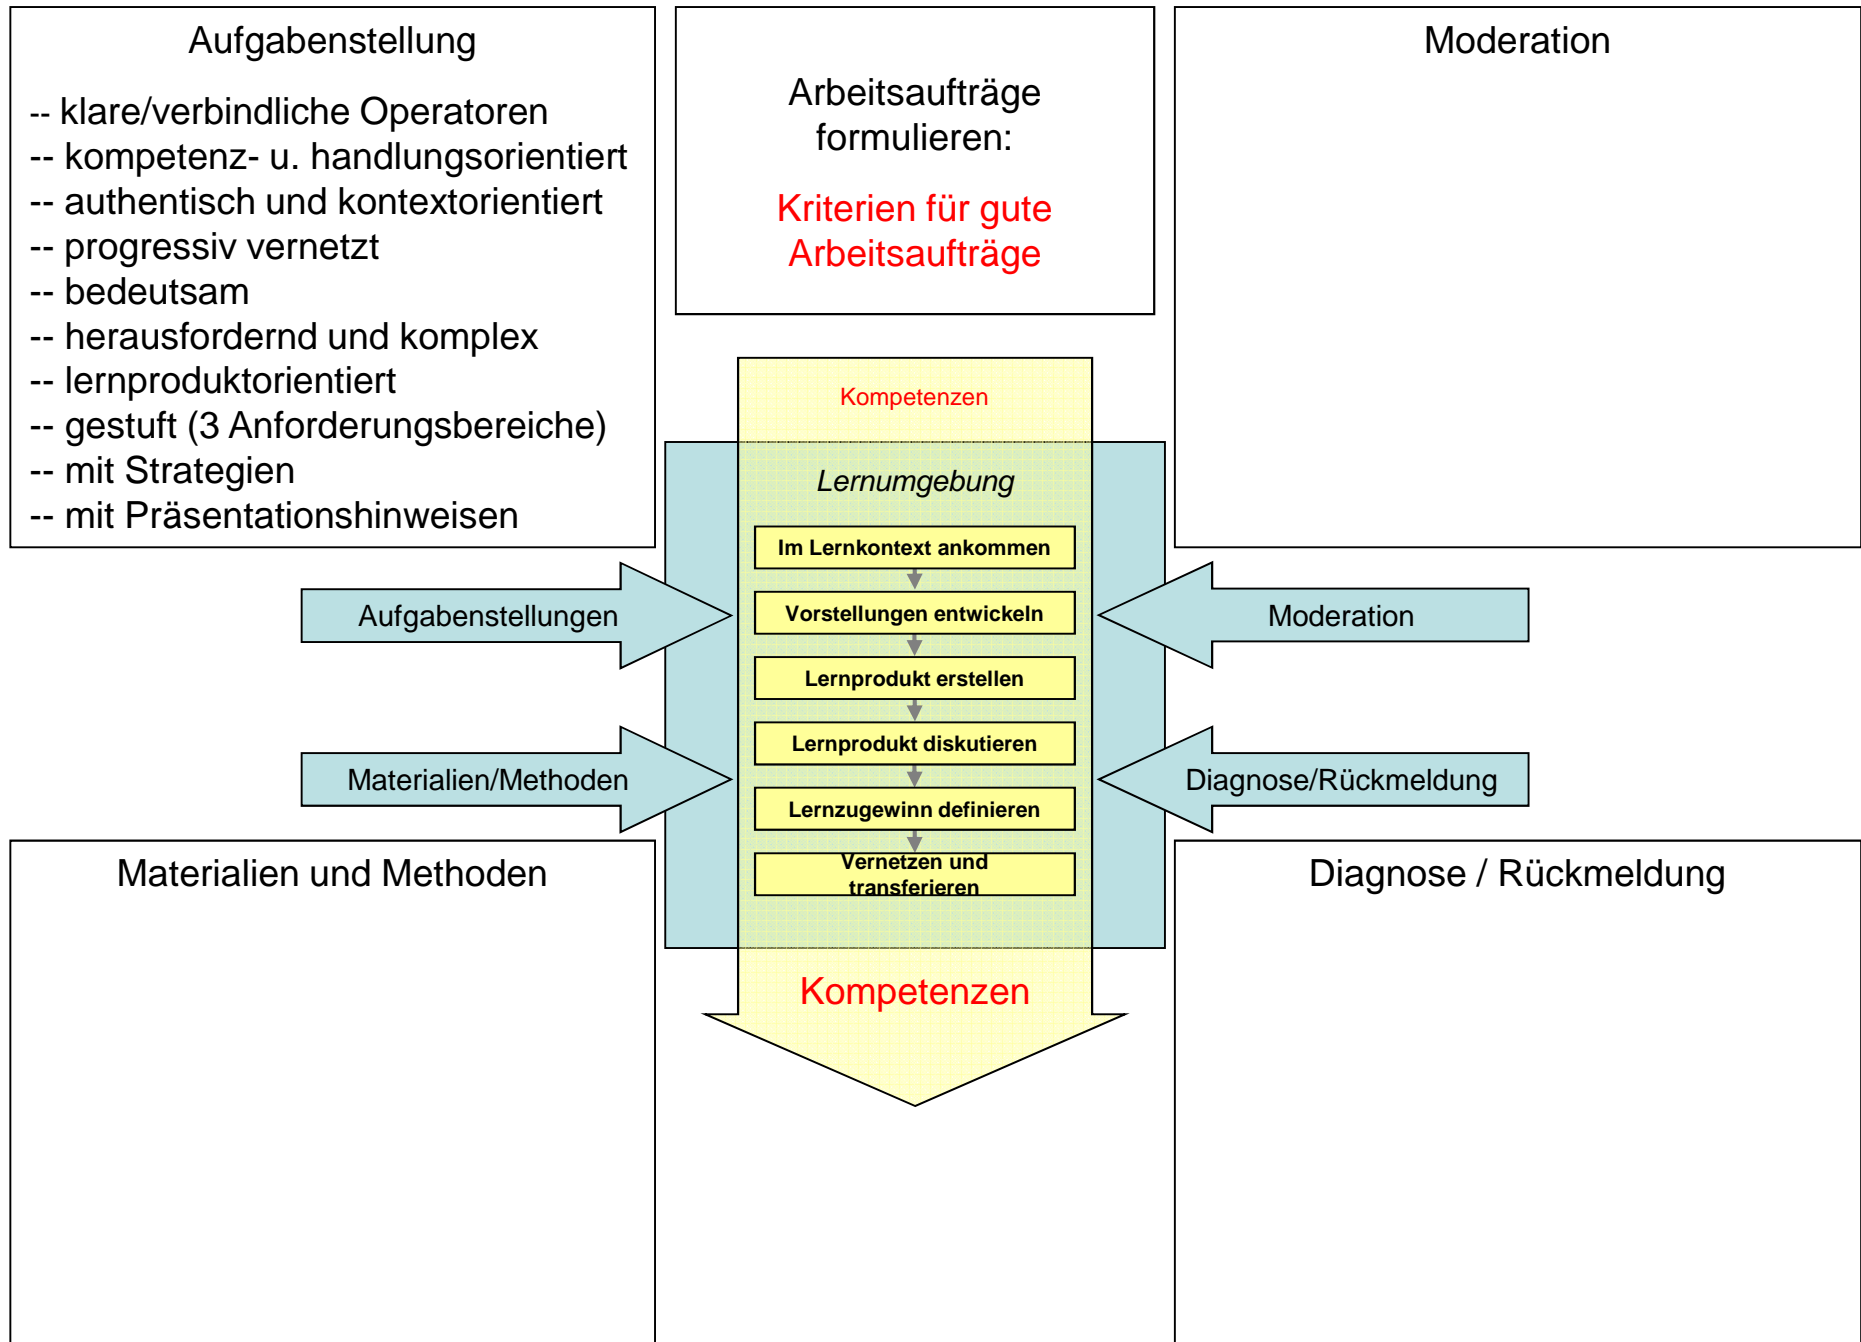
Aufgabenstellung

-- klare/verbindliche Operatoren
-- kompetenz- u. handlungsorientiert
-- authentisch und kontextorientiert
-- progressiv vernetzt
-- bedeutsam
-- herausfordernd und komplex
-- lernproduktorientiert
-- gestuft (3 Anforderungsbereiche)
-- mit Strategien
-- mit Präsentationshinweisen

Arbeitsaufträge formulieren:

Kriterien für gute Arbeitsaufträge

Moderation

Kompetenzen

Lernumgebung

Im Lernkontext ankommen

Vorstellungen entwickeln

Lernprodukt erstellen

Lernprodukt diskutieren

Lernzugewinn definieren

Vernetzen und transferieren

Kompetenzen

Aufgabenstellungen

Materialien/Methoden

Moderation

Diagnose/Rückmeldung

Materialien und Methoden

Diagnose / Rückmeldung